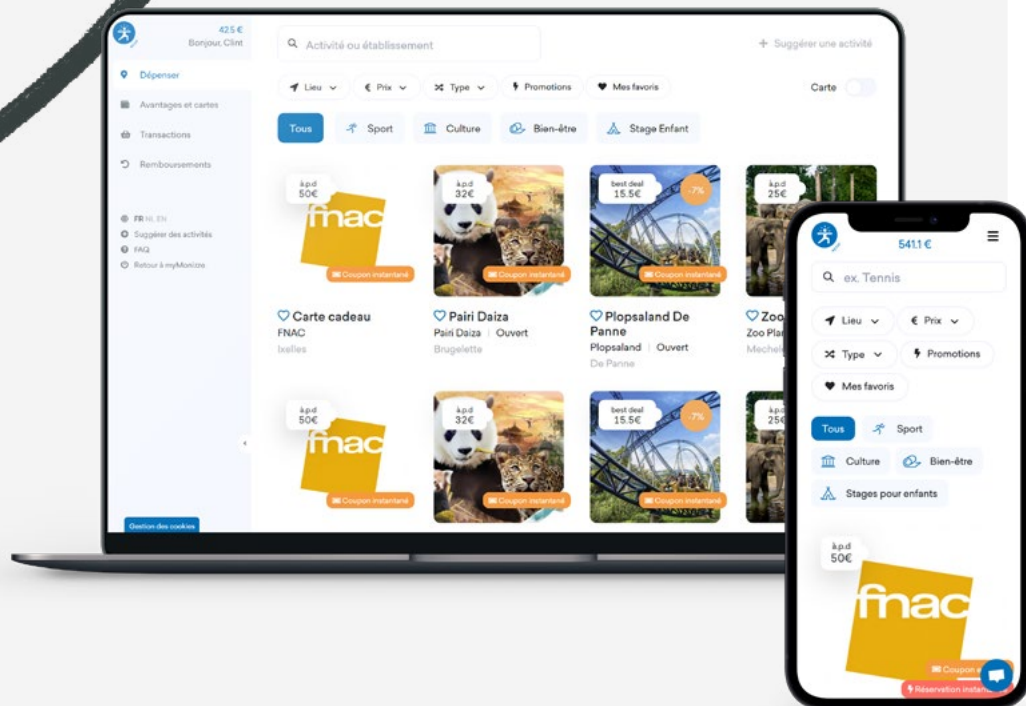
42.5 €
Bonjour, Clint

Dépenser
Avantages et cartes
Transactions
Remboursements

FR NL EN
Suggérer des activités
FAQ
Retour à myMonizze

Gestion des cookies

Activité ou établissement

+ Suggérer une activité

Lieu
Prix
Type
Promotions
Mes favoris

Carte

Tous
Sport
Culture
Bien-être
Stage Enfant

à.p.d
50€
fnac
Coupon instantané
Carte cadeau
FNAC
Ixelles

à.p.d
32€
Coupon instantané
Pairi Daiza
Pairi Daiza | Ouvert
Brugelette

best deal
15.5€
-7%
Coupon instantané
Plopsaland De Panne
Plopsaland | Ouvert
De Panne

à.p.d
25€
Zoo
Zoo Pla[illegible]
Mechele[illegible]

à.p.d
50€
fnac
Coupon instantané

à.p.d
32€
Coupon instantané

best deal
15.5€
-7%
Coupon instantané

à.p.d
25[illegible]

541.1 €

ex. Tennis

Lieu
Prix
Type
Promotions
Mes favoris

Tous
Sport
Culture
Bien-être
Stages pour enfants

à.p.d
50€
fnac
Coupon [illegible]
Réservation instan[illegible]